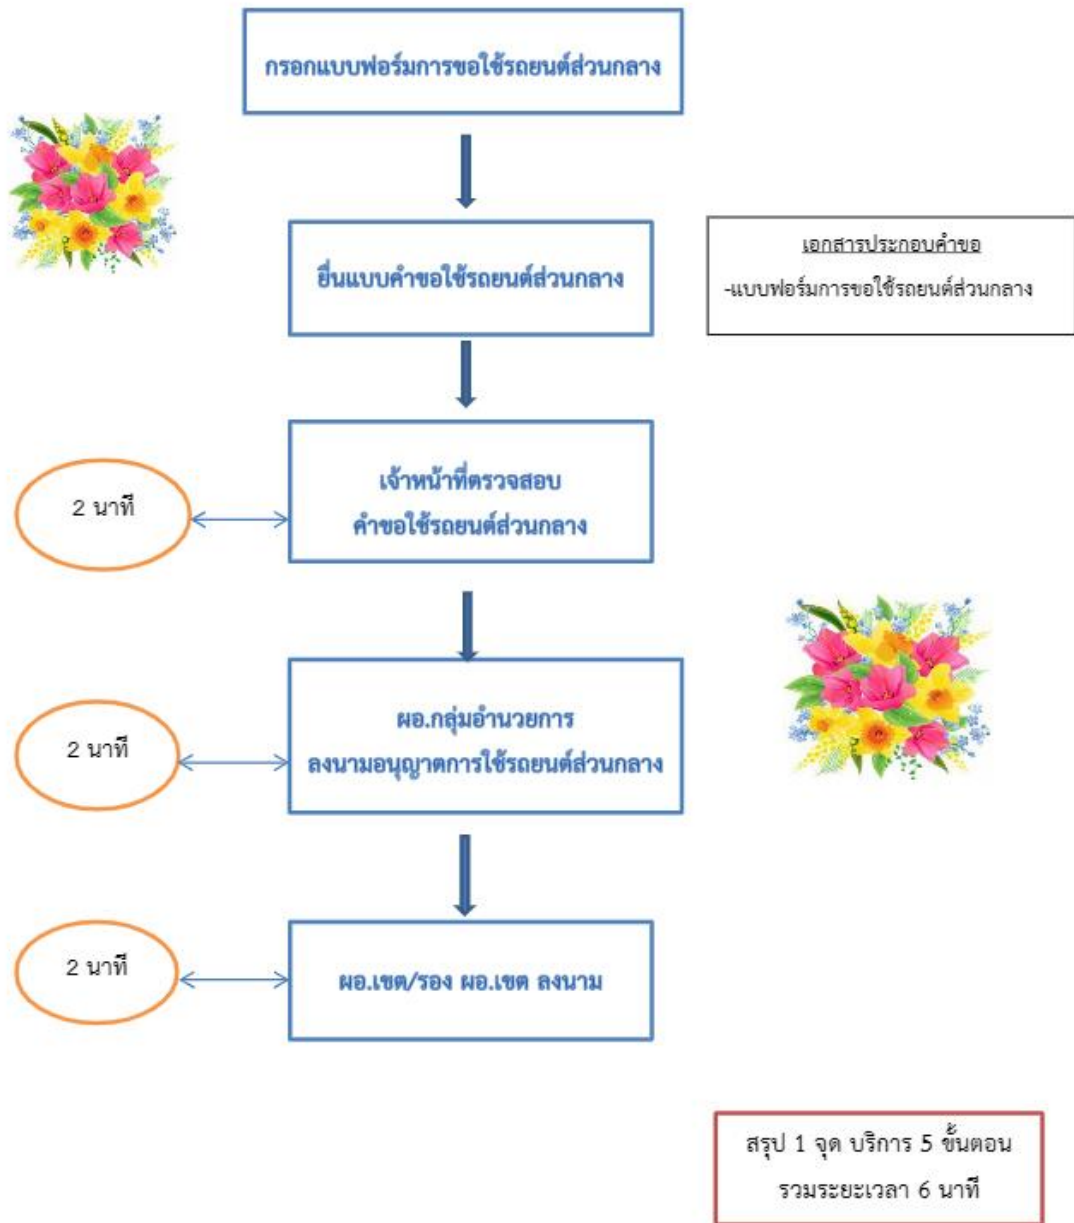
กรอกแบบฟอร์มการขอใช้รถยนต์ส่วนกลาง

ยื่นแบบคำขอใช้รถยนต์ส่วนกลาง

เอกสารประกอบคำขอ

-แบบฟอร์มการขอใช้รถยนต์ส่วนกลาง

2 นาที

เจ้าหน้าที่ตรวจสอบ คำขอใช้รถยนต์ส่วนกลาง

2 นาที

ผอ.กลุ่มอำนวยการ ลงนามอนุญาตการใช้รถยนต์ส่วนกลาง

2 นาที

ผอ.เขต/รอง ผอ.เขต ลงนาม

สรุป 1 จุด บริการ 5 ขั้นตอน รวมระยะเวลา 6 นาที